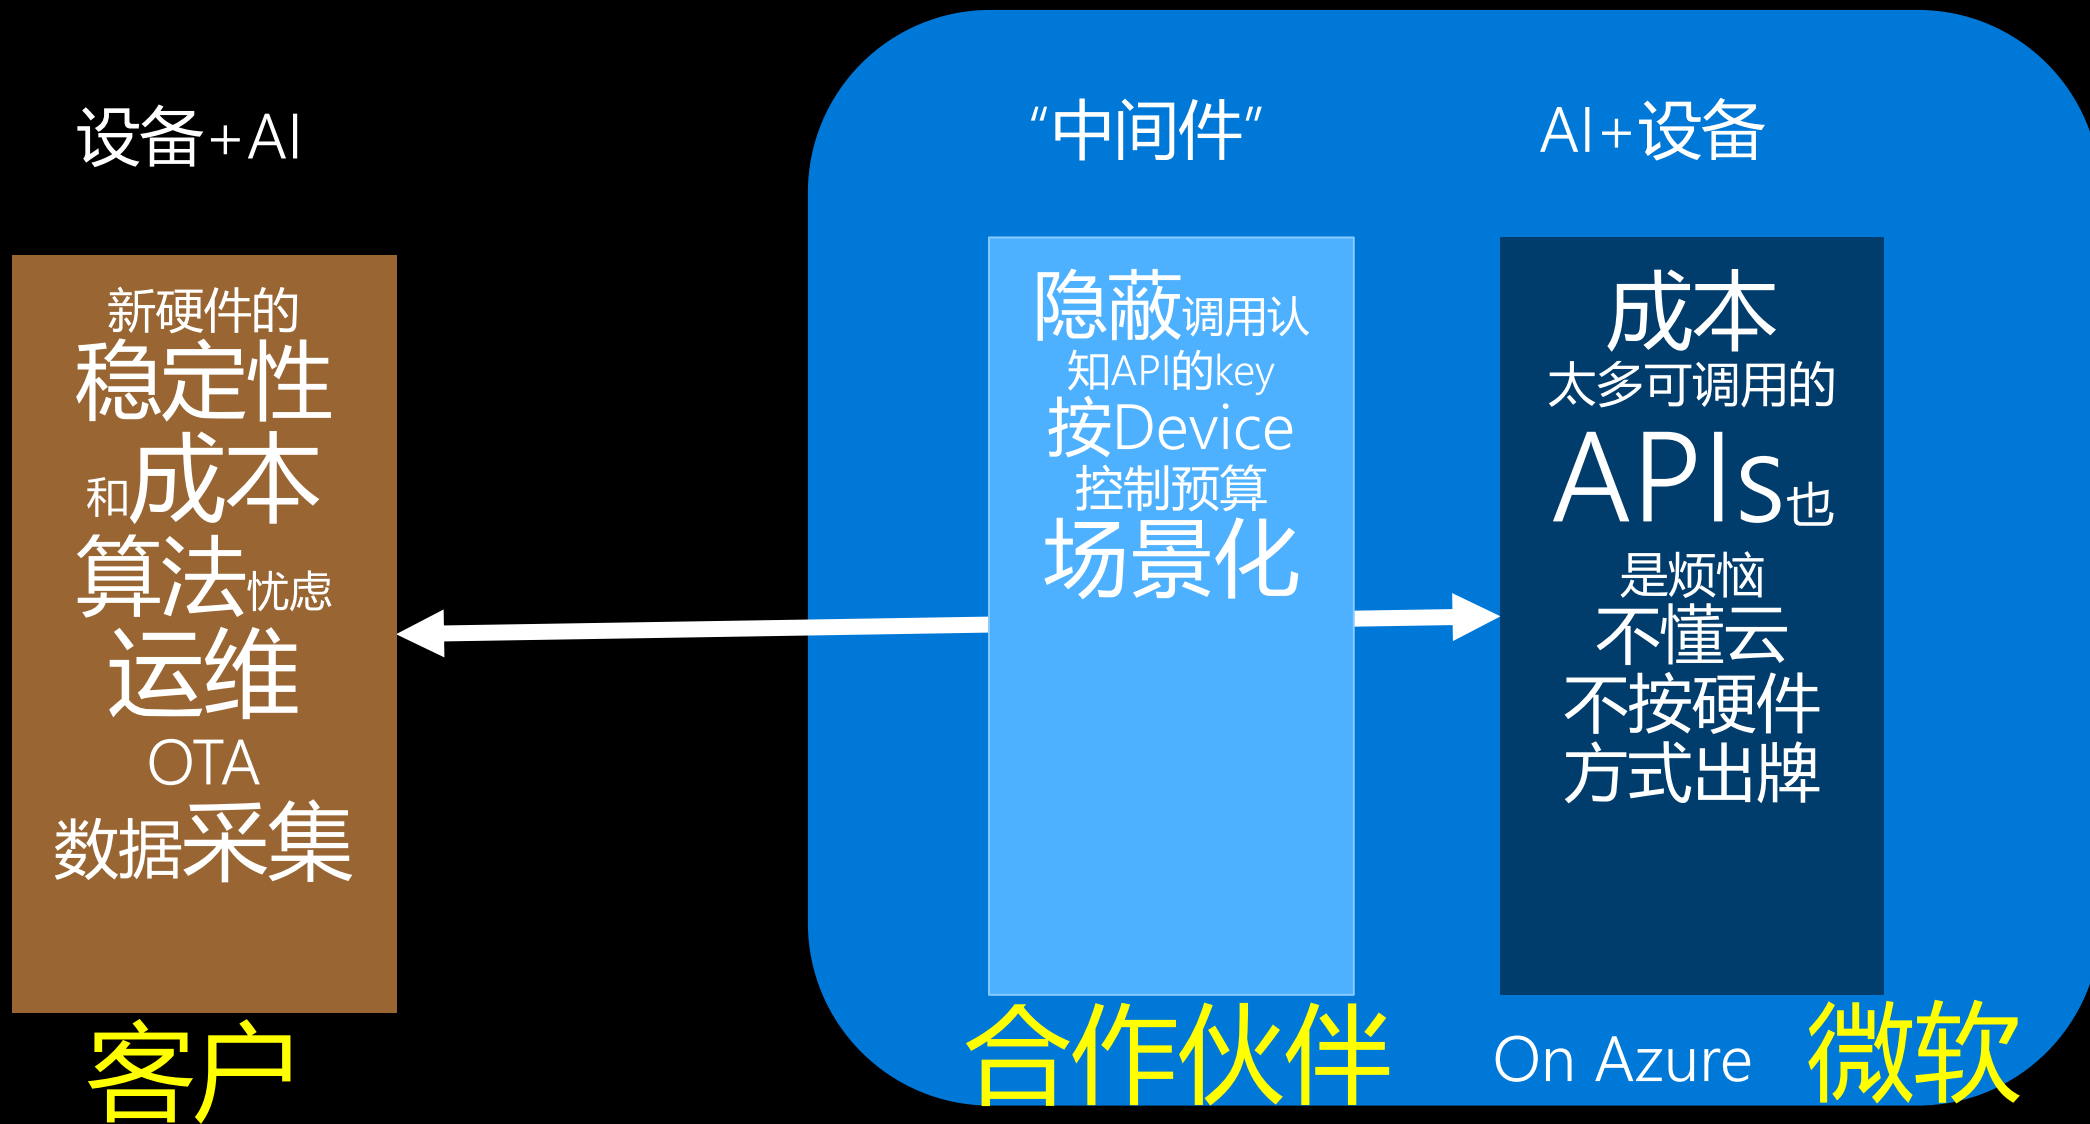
设备+AI

新硬件的
稳定性
和成本
算法忧虑
运维
OTA
数据采集

客户

“中间件”

隐蔽调用认知API的key
按Device
控制预算
场景化

合作伙伴

AI+设备

成本
太多可调用的
APIs也
是烦恼
不懂云
不按硬件
方式出牌

On Azure

微软